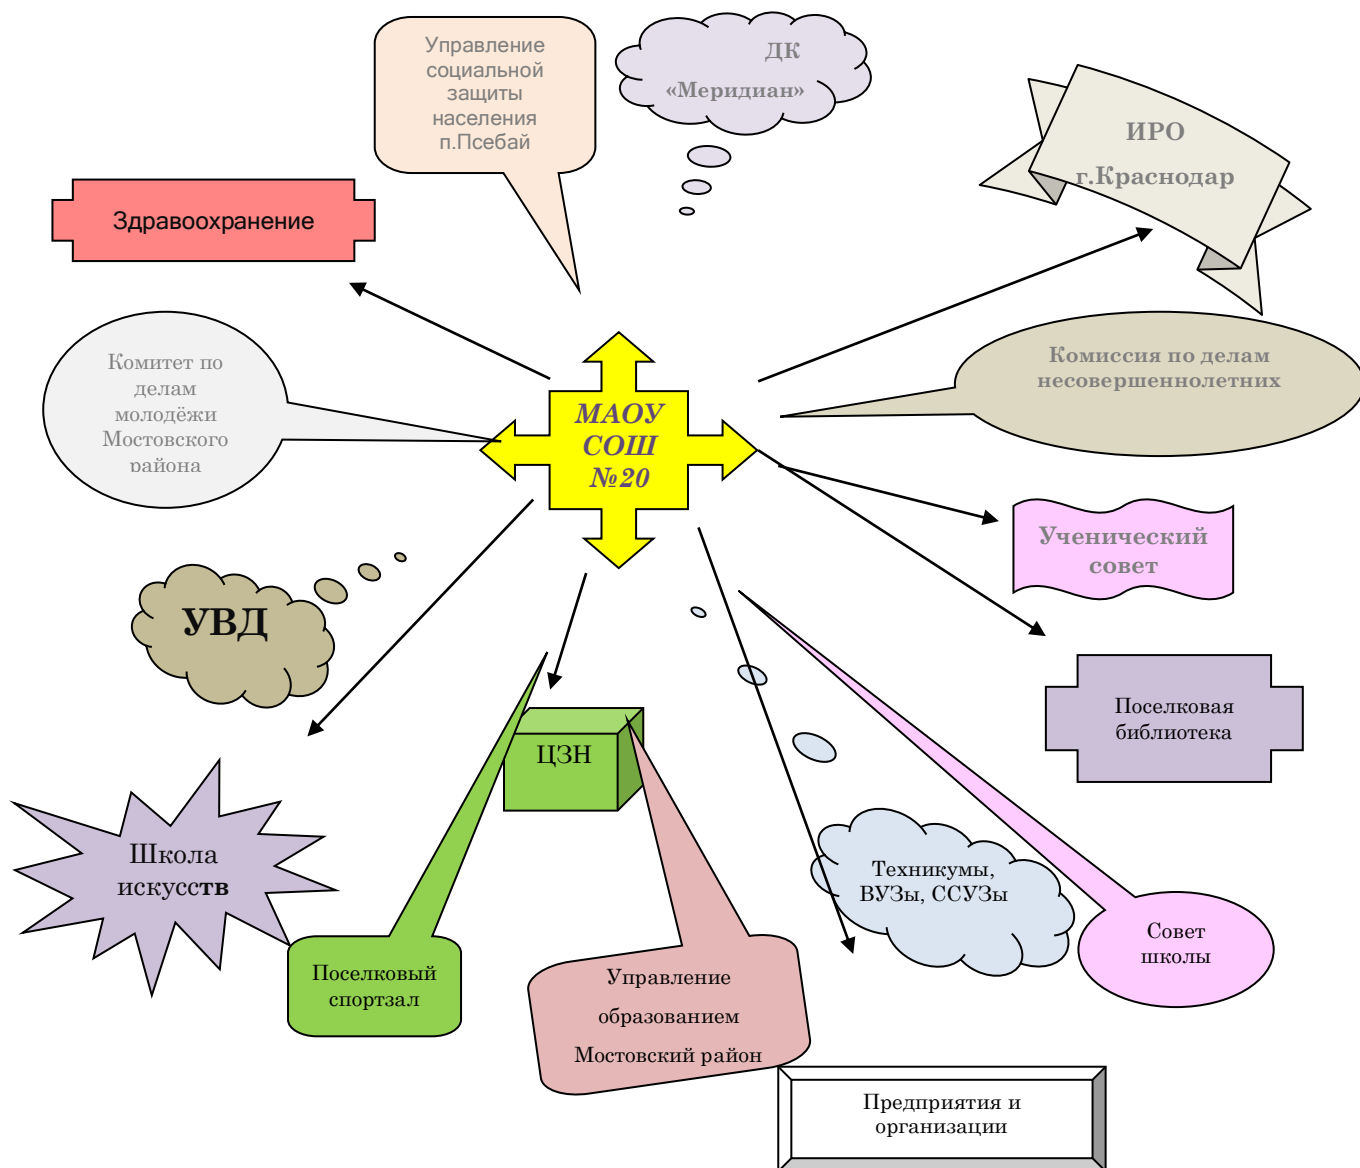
Управление социальной защиты населения п.Псебай

ДК «Меридиан»

ИРО г.Краснодар

Здравоохранение

Комитет по делам молодёжи Мостовского района

МАОУ СОШ №20

Комиссия по делам несовершеннолетних

Ученический совет

УВД

Поселковая библиотека

ЦЗН

Школа искусств

Техникумы, ВУЗы, ССУЗы

Совет школы

Поселковый спортзал

Управление образованием Мостовский район

Предприятия и организации